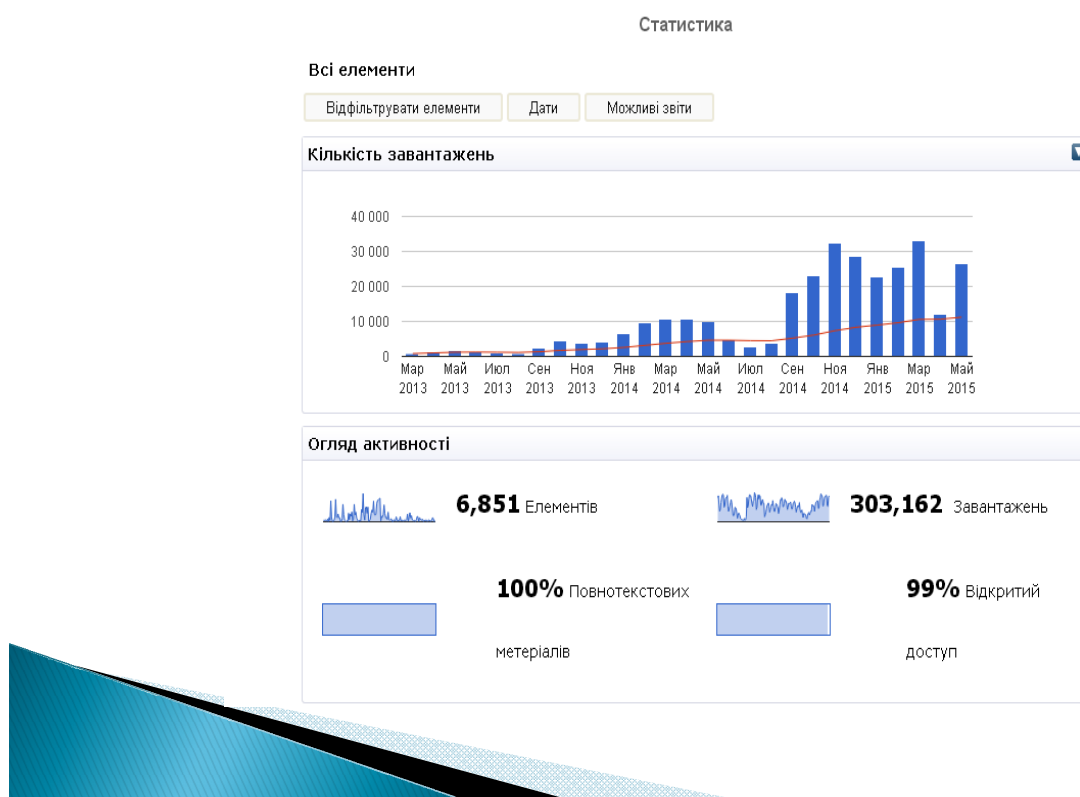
Статистика

Всі елементи

Відфільтрувати елементи | Дати | Можливі звіти

Кількість завантажень

40 000
30 000
20 000
10 000
0

Мар 2013
Май 2013
Июл 2013
Сен 2013
Ноя 2013
Янв 2014
Мар 2014
Май 2014
Июл 2014
Сен 2014
Ноя 2014
Янв 2015
Мар 2015
Май 2015

Огляд активності

6,851 Елементів

303,162 Завантажень

100% Повнотекстових метеріалів

99% Відкритий доступ